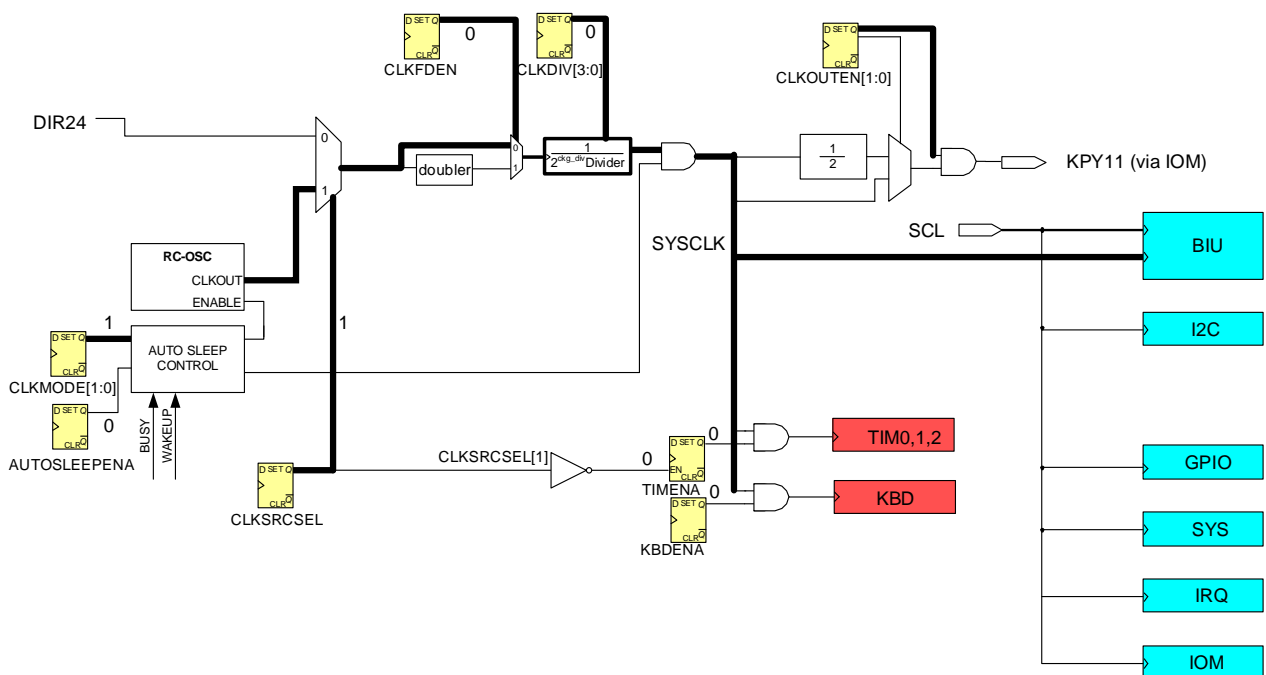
D SET Q
CLR Q̄
CLKFDEN
0
D SET Q
CLR Q̄
CLKDIV[3:0]
0
D SET Q
CLR Q̄
CLKOUTEN[1:0]
DIR24
0
1
doubler
0
1
$\frac{1}{2^{ckg\_div}}$Divider
$\frac{1}{2}$
KPY11 (via IOM)
SCL
BIU
SYSCLK
RC-OSC
CLKOUT
ENABLE
1
D SET Q
CLR Q̄
CLKMODE[1:0]
AUTO SLEEP CONTROL
1
I2C
D SET Q
CLR Q̄
AUTOSLEEPENA
0
BUSY
WAKEUP
D SET Q
CLR Q̄
CLKSRCSEL
CLKSRCSEL[1]
0
D SET Q
EN
CLR Q̄
TIMENA
0
TIM0,1,2
0
D SET Q
CLR Q̄
KBDENA
KBD
GPIO
SYS
IRQ
IOM